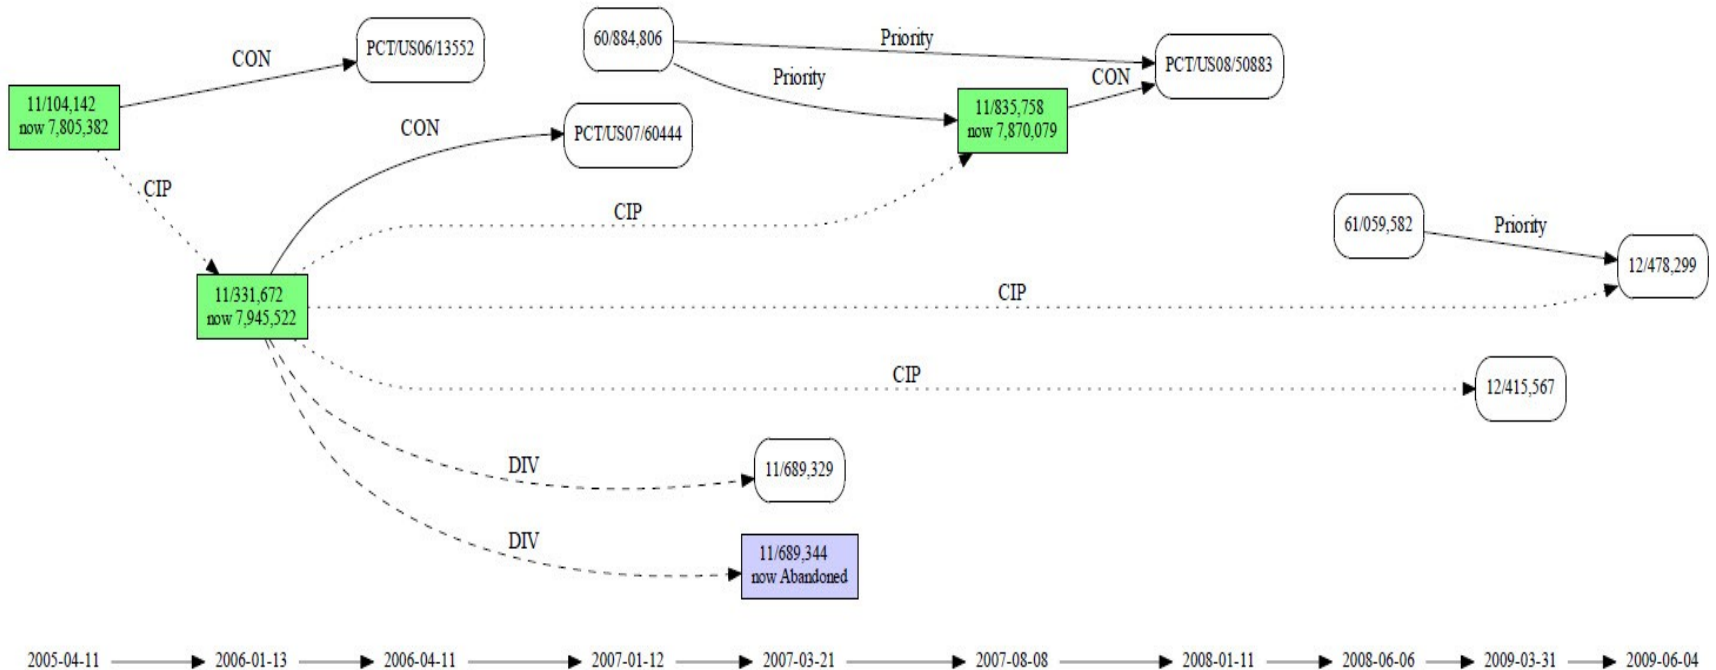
11/104,142
now 7,805,382

CON

PCT/US06/13552

60/884,806

Priority

PCT/US08/50883

Priority

CON

11/835,758
now 7,870,079

CON

PCT/US07/60444

CIP

CIP

61/059,582

Priority

12/478,299

11/331,672
now 7,945,522

CIP

CIP

12/415,567

DIV

11/689,329

DIV

11/689,344
now Abandoned

2005-04-11 → 2006-01-13 → 2006-04-11 → 2007-01-12 → 2007-03-21 → 2007-08-08 → 2008-01-11 → 2008-06-06 → 2009-03-31 → 2009-06-04